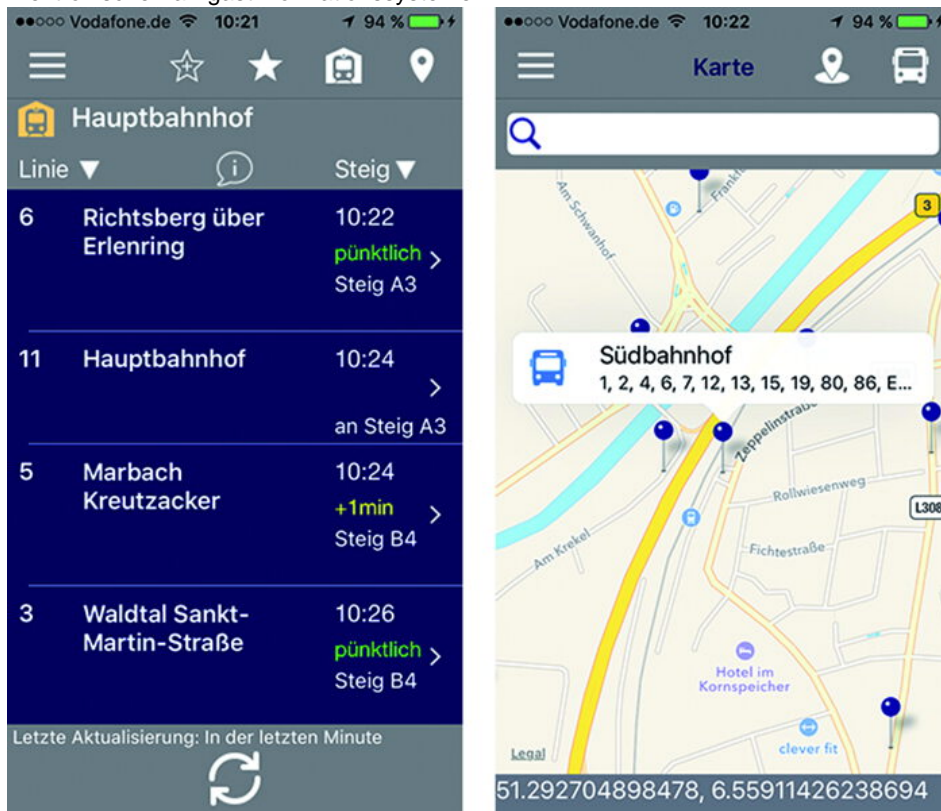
●●○○○ Vodafone.de 10:21 94 %

Hauptbahnhof

Linie ▼ Steig ▼

6 Richtsberg über Erlenring 10:22 pünktlich Steig A3

11 Hauptbahnhof 10:24 an Steig A3

5 Marbach Kreutzacker 10:24 +1min Steig B4

3 Waldtal Sankt-Martin-Straße 10:26 pünktlich Steig B4

Letzte Aktualisierung: In der letzten Minute

●●○○○ Vodafone.de 10:22 94 %

Karte

Am Schwanhof

Südbahnhof
1, 2, 4, 6, 7, 12, 13, 15, 19, 80, 86, E...

3

Zeppelinstraße

Rollwiesenweg

L308

Fichtestraße

Am Krekel

Hotel im Kornspeicher

clever fit

Legal

51.292704898478, 6.55911426238694